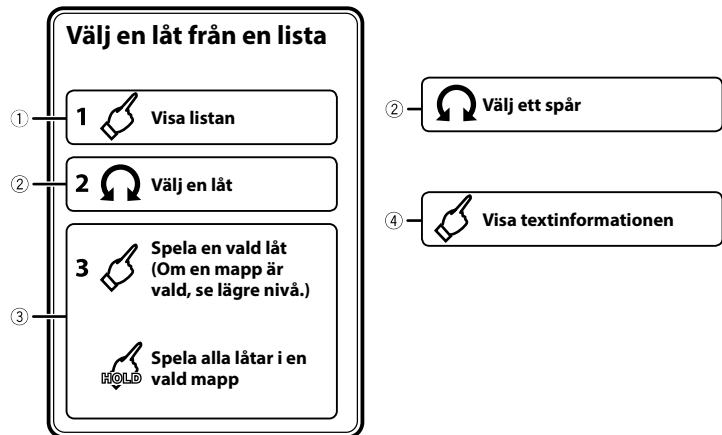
Välj en låt från en lista

①
1 Visa listan

②
2 Välj en låt

③
3 Spela en vald låt (Om en mapp är vald, se lägre nivå.)

HOLD Spela alla låtar i en vald mapp

② Välj ett spår

④ Visa textinformationen